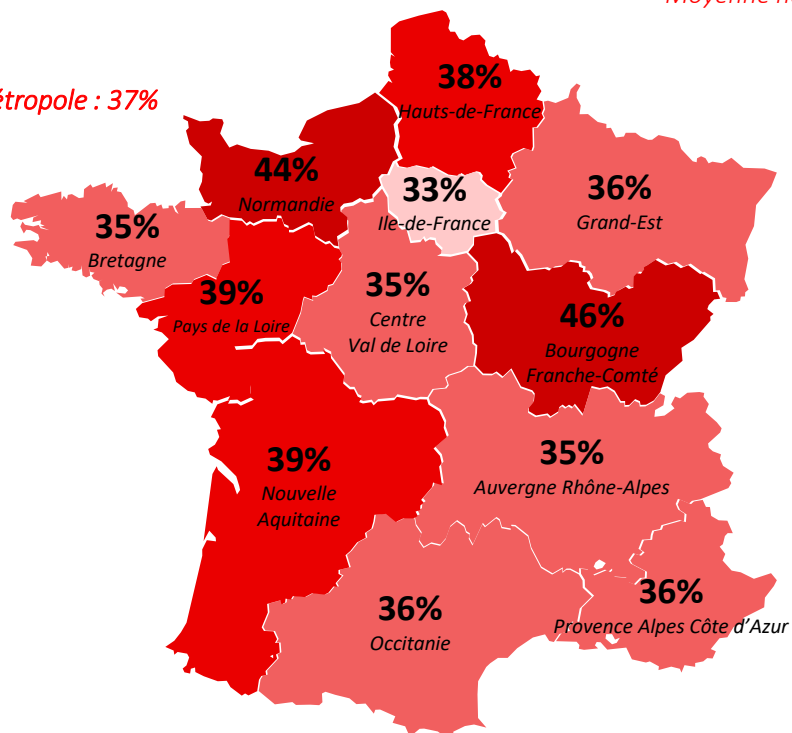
Moyenne n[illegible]

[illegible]étropole : 37%

38%
Hauts-de-France

44%
Normandie

33%
Ile-de-France

36%
Grand-Est

35%
Bretagne

39%
Pays de la Loire

35%
Centre
Val de Loire

46%
Bourgogne
Franche-Comté

39%
Nouvelle
Aquitaine

35%
Auvergne Rhône-Alpes

36%
Occitanie

36%
Provence Alpes Côte d'Azur